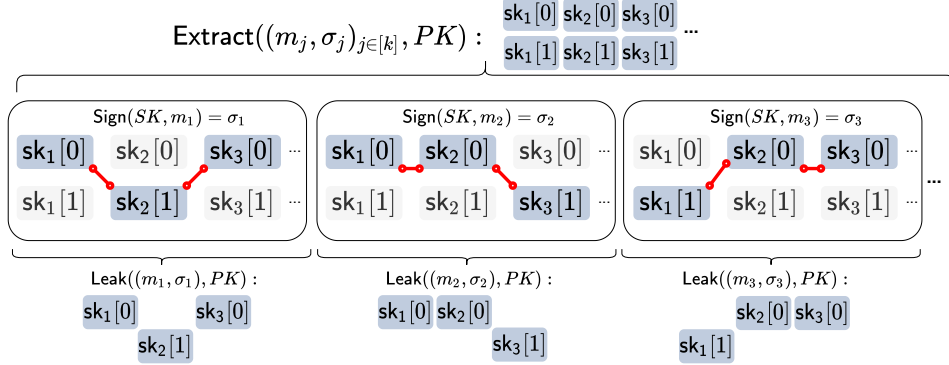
$\mathsf{Extract}((m_j, \sigma_j)_{j\in[k]}, PK)$ :
$\mathsf{sk}_1[0]$ $\mathsf{sk}_2[0]$ $\mathsf{sk}_3[0]$
$\mathsf{sk}_1[1]$ $\mathsf{sk}_2[1]$ $\mathsf{sk}_3[1]$ ...

$\mathsf{Sign}(SK, m_1) = \sigma_1$
$\mathsf{sk}_1[0]$ $\mathsf{sk}_2[0]$ $\mathsf{sk}_3[0]$ ...
$\mathsf{sk}_1[1]$ $\mathsf{sk}_2[1]$ $\mathsf{sk}_3[1]$ ...

$\mathsf{Sign}(SK, m_2) = \sigma_2$
$\mathsf{sk}_1[0]$ $\mathsf{sk}_2[0]$ $\mathsf{sk}_3[0]$ ...
$\mathsf{sk}_1[1]$ $\mathsf{sk}_2[1]$ $\mathsf{sk}_3[1]$ ...

$\mathsf{Sign}(SK, m_3) = \sigma_3$
$\mathsf{sk}_1[0]$ $\mathsf{sk}_2[0]$ $\mathsf{sk}_3[0]$ ...
$\mathsf{sk}_1[1]$ $\mathsf{sk}_2[1]$ $\mathsf{sk}_3[1]$ ...
...

$\mathsf{Leak}((m_1, \sigma_1), PK)$ :
$\mathsf{sk}_1[0]$ $\mathsf{sk}_3[0]$
$\mathsf{sk}_2[1]$

$\mathsf{Leak}((m_2, \sigma_2), PK)$ :
$\mathsf{sk}_1[0]$ $\mathsf{sk}_2[0]$
$\mathsf{sk}_3[1]$

$\mathsf{Leak}((m_3, \sigma_3), PK)$ :
$\mathsf{sk}_2[0]$ $\mathsf{sk}_3[0]$
$\mathsf{sk}_1[1]$